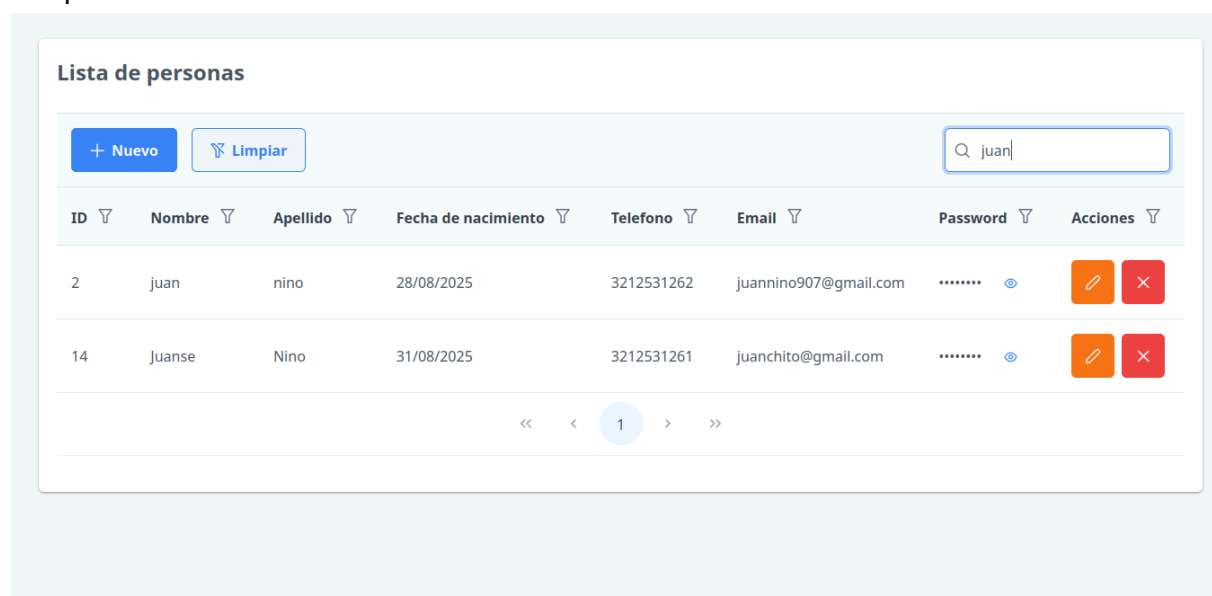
Lista de personas

+ Nuevo

Limpiar

juan

| ID | Nombre | Apellido | Fecha de nacimiento | Telefono | Email | Password | Acciones |
|---|---|---|---|---|---|---|---|
| 2 | juan | nino | 28/08/2025 | 3212531262 | juannino907@gmail.com | •••••••• | |
| 14 | Juanse | Nino | 31/08/2025 | 3212531261 | juanchito@gmail.com | •••••••• | |

« ‹ 1 › »